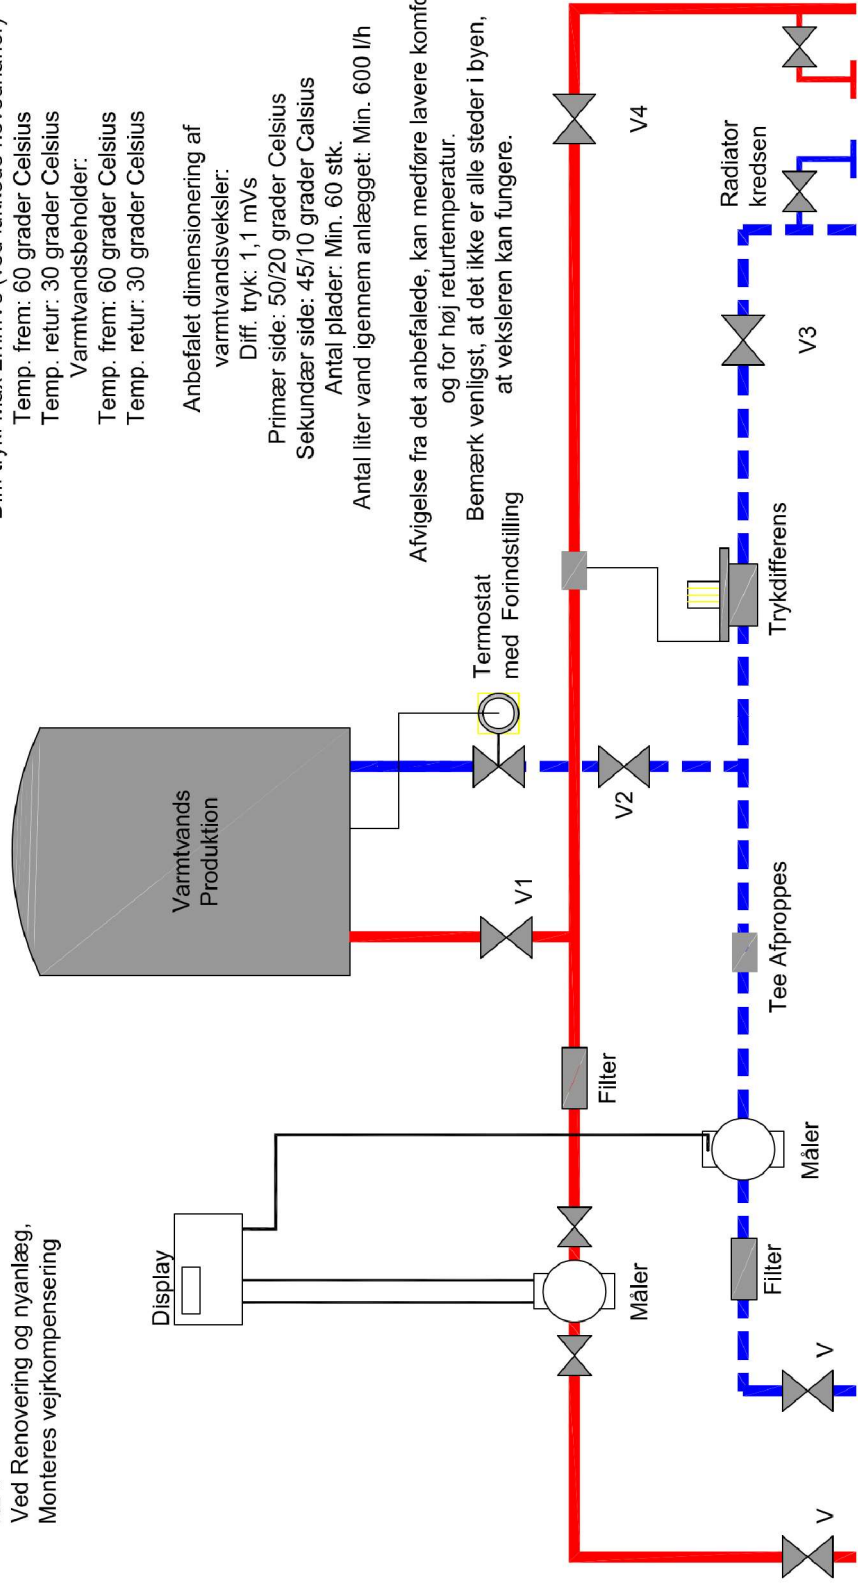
Ved Renovering og nyanlæg,
Monteres vejrkompensering

Display

Måler

Filter

Måler

Filter

Varmtvands Produktion

V1

V2

Tee Afproppes

Termostat med Forindstilling

Trykdifferens

V3

V4

Radiator kredsen

V

V

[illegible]
Temp. frem: 60 grader Celsius
Temp. retur: 30 grader Celsius
Varmtvandsbeholder:
Temp. frem: 60 grader Celsius
Temp. retur: 30 grader Celsius

Anbefalet dimensionering af varmtvandsveksler:
Diff. tryk: 1,1 mVs
Primær side: 50/20 grader Celsius
Sekundær side: 45/10 grader Calsius
Antal plader: Min. 60 stk.
Antal liter vand igennem anlægget: Min. 600 l/h

Afvigelse fra det anbefalede, kan medføre lavere komfo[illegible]
og for høj returtemperatur.
Bemærk venligst, at det ikke er alle steder i byen,
at veksleren kan fungere.